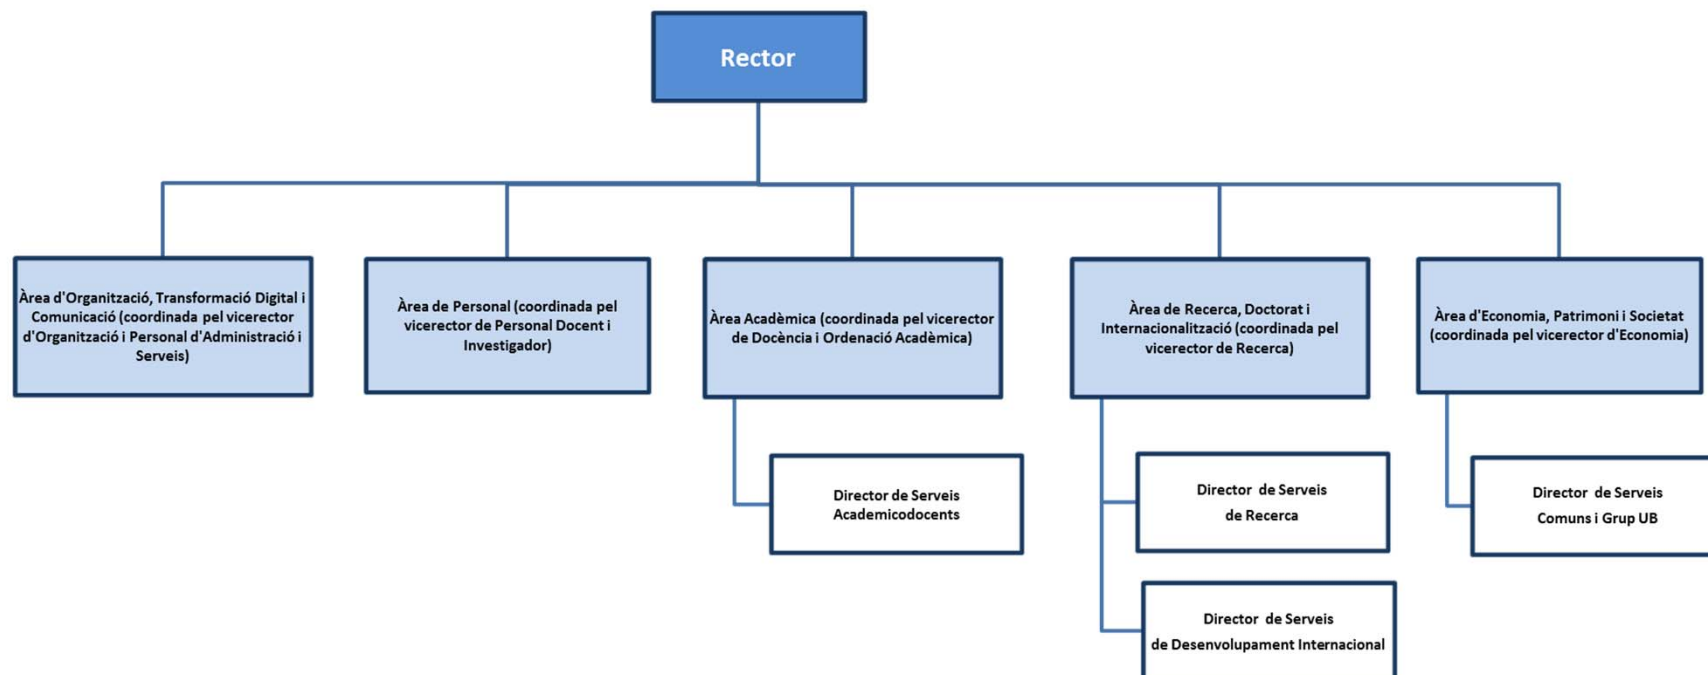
Rector

Àrea d'Organització, Transformació Digital i Comunicació (coordinada pel vicerector d'Organització i Personal d'Administració i Serveis)

Àrea de Personal (coordinada pel vicerector de Personal Docent i Investigador)

Àrea Acadèmica (coordinada pel vicerector de Docència i Ordenació Acadèmica)

Director de Serveis Academicodocents

Àrea de Recerca, Doctorat i Internacionalització (coordinada pel vicerector de Recerca)

Director de Serveis de Recerca

Director de Serveis de Desenvolupament Internacional

Àrea d'Economia, Patrimoni i Societat (coordinada pel vicerector d'Economia)

Director de Serveis Comuns i Grup UB